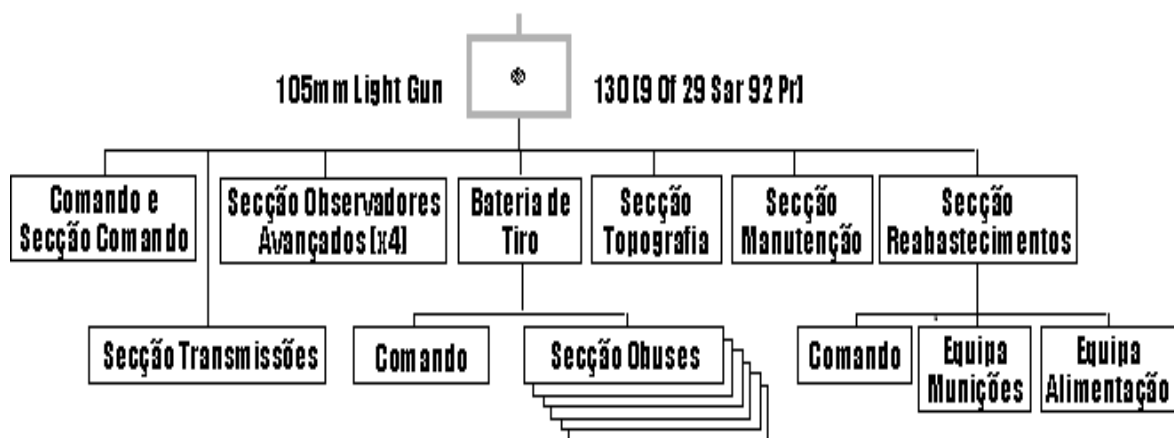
105mm Light Gun

130 [9 Of 29 Sar 92 Pr]

Comando e Secção Comando

Secção Observadores Avançados [x4]

Bateria de Tiro

Secção Topografia

Secção Manutenção

Secção Reabastecimentos

Secção Transmissões

Comando

Secção Obuses

Comando

Equipa Munições

Equipa Alimentação